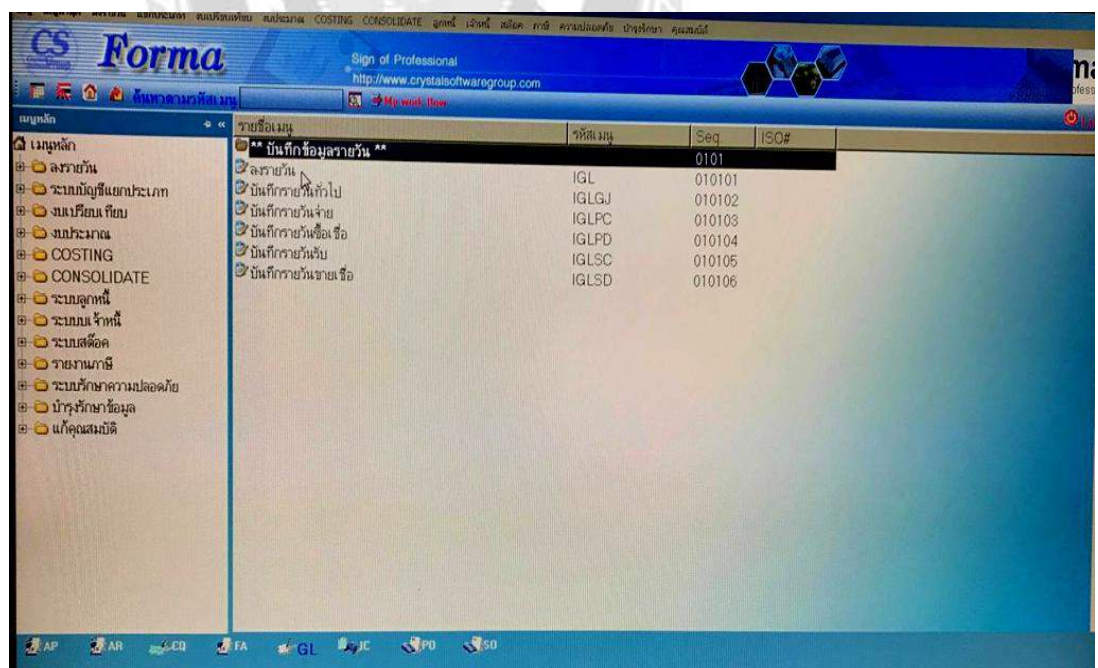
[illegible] COSTING CONSOLIDATE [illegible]

CS Forma

Sign of Professional
http://www.crystalsoftwaregroup.com

ค้นหาตามรหัสเมนู

My work flow

เมนูหลัก

เมนูหลัก
ลงรายวัน
ระบบบัญชีแยกประเภท
งบเปรียบเทียบ
งบประมาณ
COSTING
CONSOLIDATE
ระบบลูกหนี้
ระบบเจ้าหนี้
ระบบสต๊อค
รายงานภาษี
ระบบรักษาความปลอดภัย
บำรุงรักษาข้อมูล
แก้คุณสมบัติ

| รายชื่อเมนู | รหัสเมนู | Seq | ISO# |
|---|---|---|---|
| ** บันทึกข้อมูลรายวัน ** | | 0101 | |
| ลงรายวัน | IGL | 010101 | |
| บันทึกรายวันทั่วไป | IGLGJ | 010102 | |
| บันทึกรายวันจ่าย | IGLPC | 010103 | |
| บันทึกรายวันซื้อเชื่อ | IGLPD | 010104 | |
| บันทึกรายวันรับ | IGLSC | 010105 | |
| บันทึกรายวันขายเชื่อ | IGLSD | 010106 | |

AP AR CQ FA GL IC PO SO